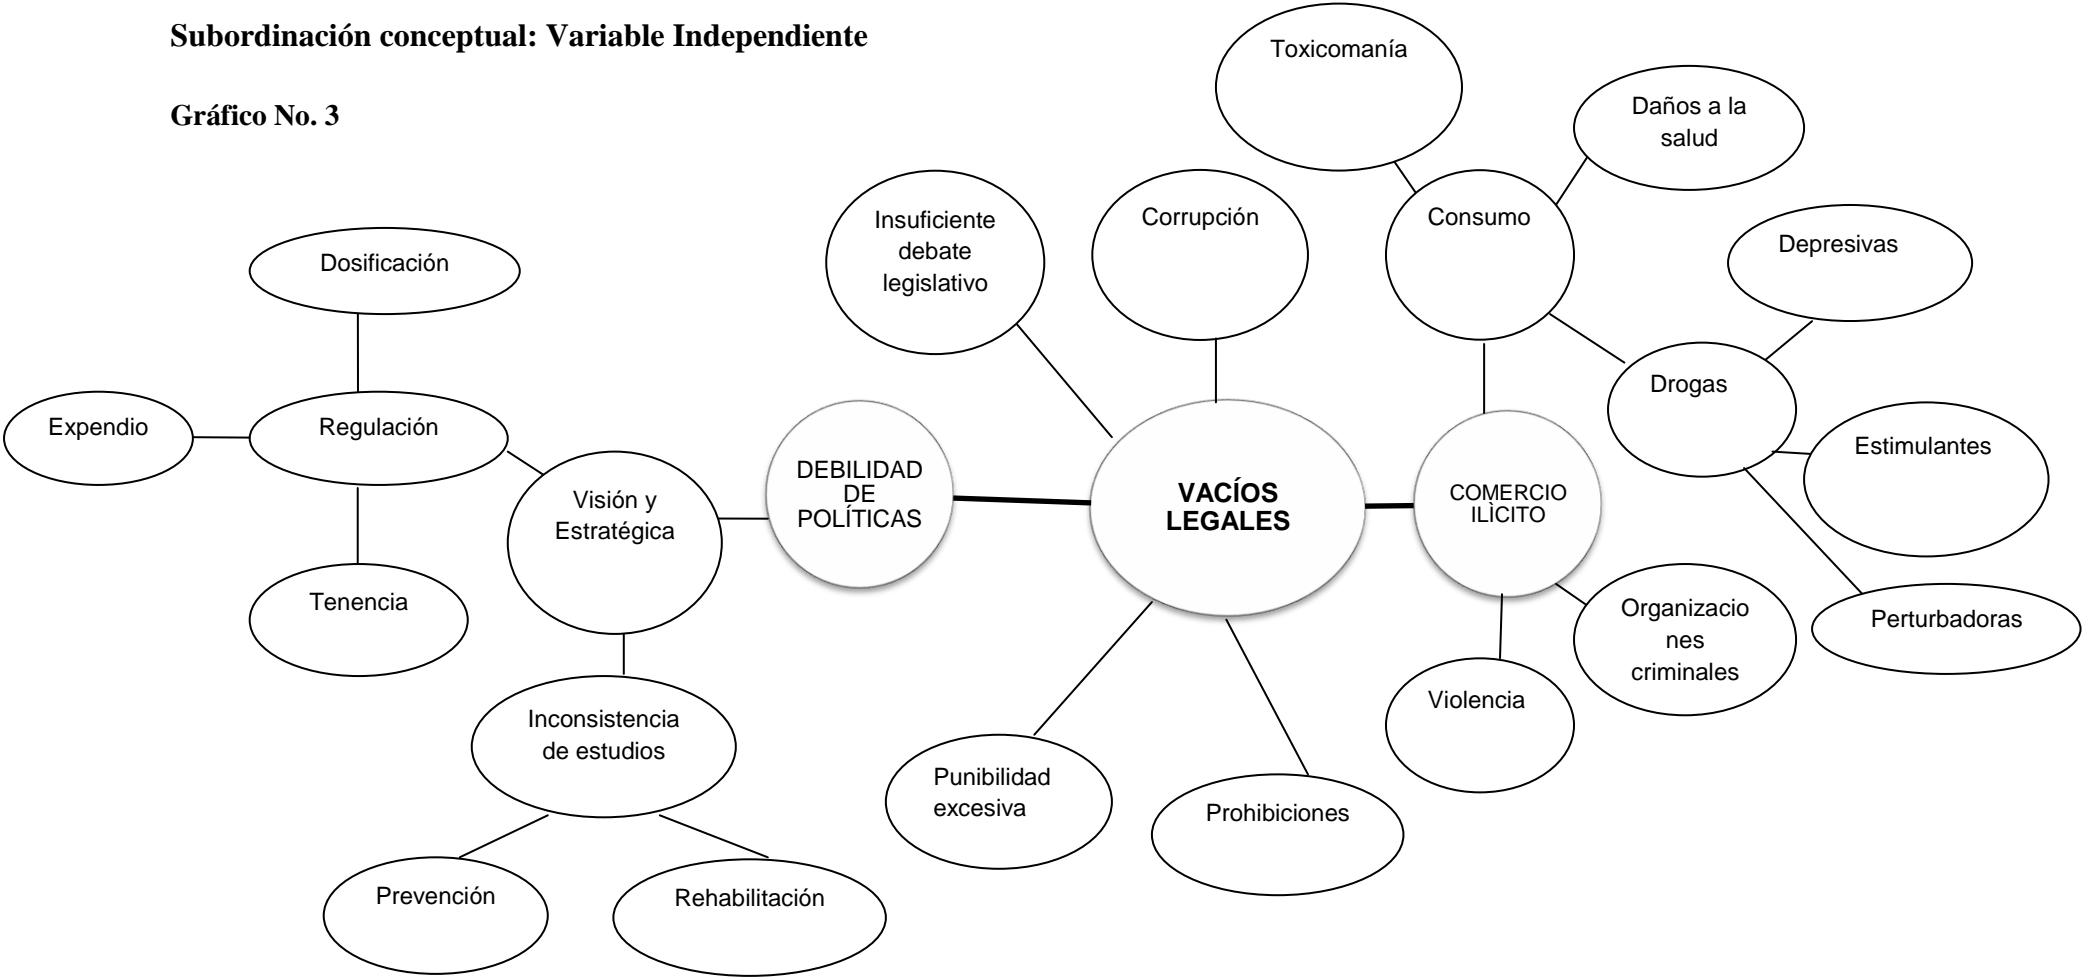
**Subordinación conceptual: Variable Independiente**

**Gráfico No. 3**

Toxicomanía

Daños a la salud

Consumo

Depresivas

Drogas

Estimulantes

Perturbadoras

Insuficiente debate legislativo

Corrupción

Dosificación

Expendio

Regulación

Tenencia

Visión y Estratégica

DEBILIDAD DE POLÍTICAS

**VACÍOS LEGALES**

COMERCIO ILÌCITO

Organizaciones criminales

Violencia

Inconsistencia de estudios

Prevención

Rehabilitación

Punibilidad excesiva

Prohibiciones